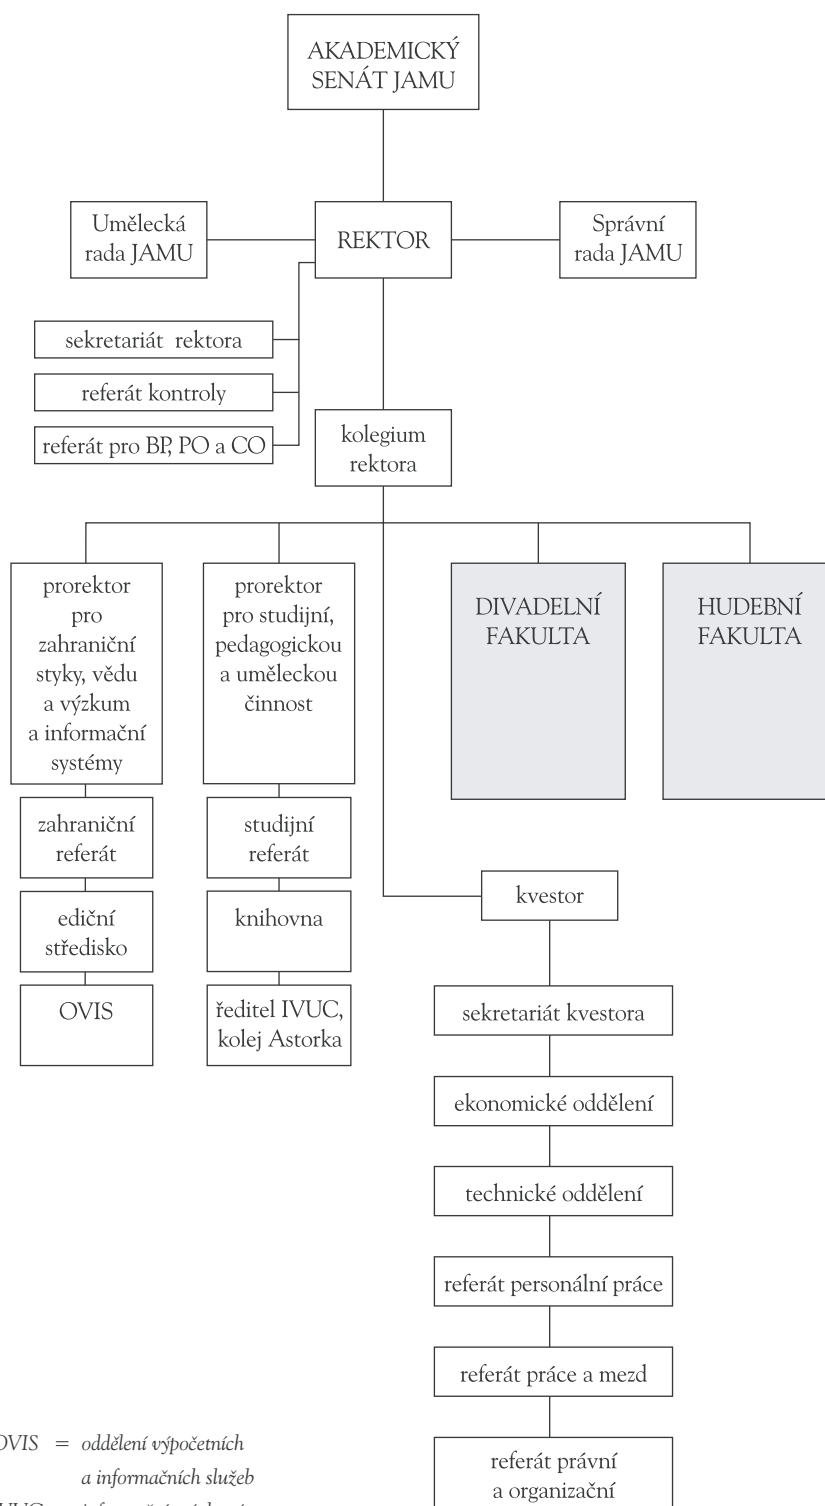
AKADEMICKÝ SENÁT JAMU

Umělecká rada JAMU

REKTOR

Správní rada JAMU

sekretariát rektora

referát kontroly

referát pro BP, PO a CO

kolegium rektora

prorektor pro zahraniční styky, vědu a výzkum a informační systémy

prorektor pro studijní, pedagogickou a uměleckou činnost

DIVADELNÍ FAKULTA

HUDEBNÍ FAKULTA

zahraniční referát

ediční středisko

OVIS

studijní referát

knihovna

ředitel IVUC, kolej Astorka

kvestor

sekretariát kvestora

ekonomické oddělení

technické oddělení

referát personální práce

referát práce a mezd

referát právní a organizační

OVIS = oddělení výpočetních a informačních služeb

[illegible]VUC = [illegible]